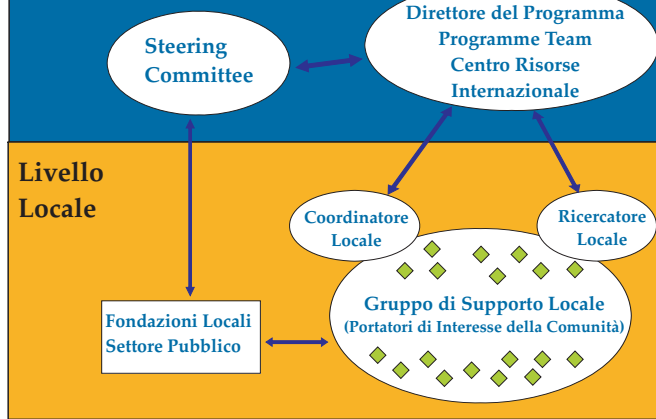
Steering Committee

Direttore del Programma
Programme Team
Centro Risorse Internazionale

Livello Locale

Coordinatore Locale

Ricercatore Locale

Fondazioni Locali
Settore Pubblico

Gruppo di Supporto Locale
(Portatori di Interesse della Comunità)